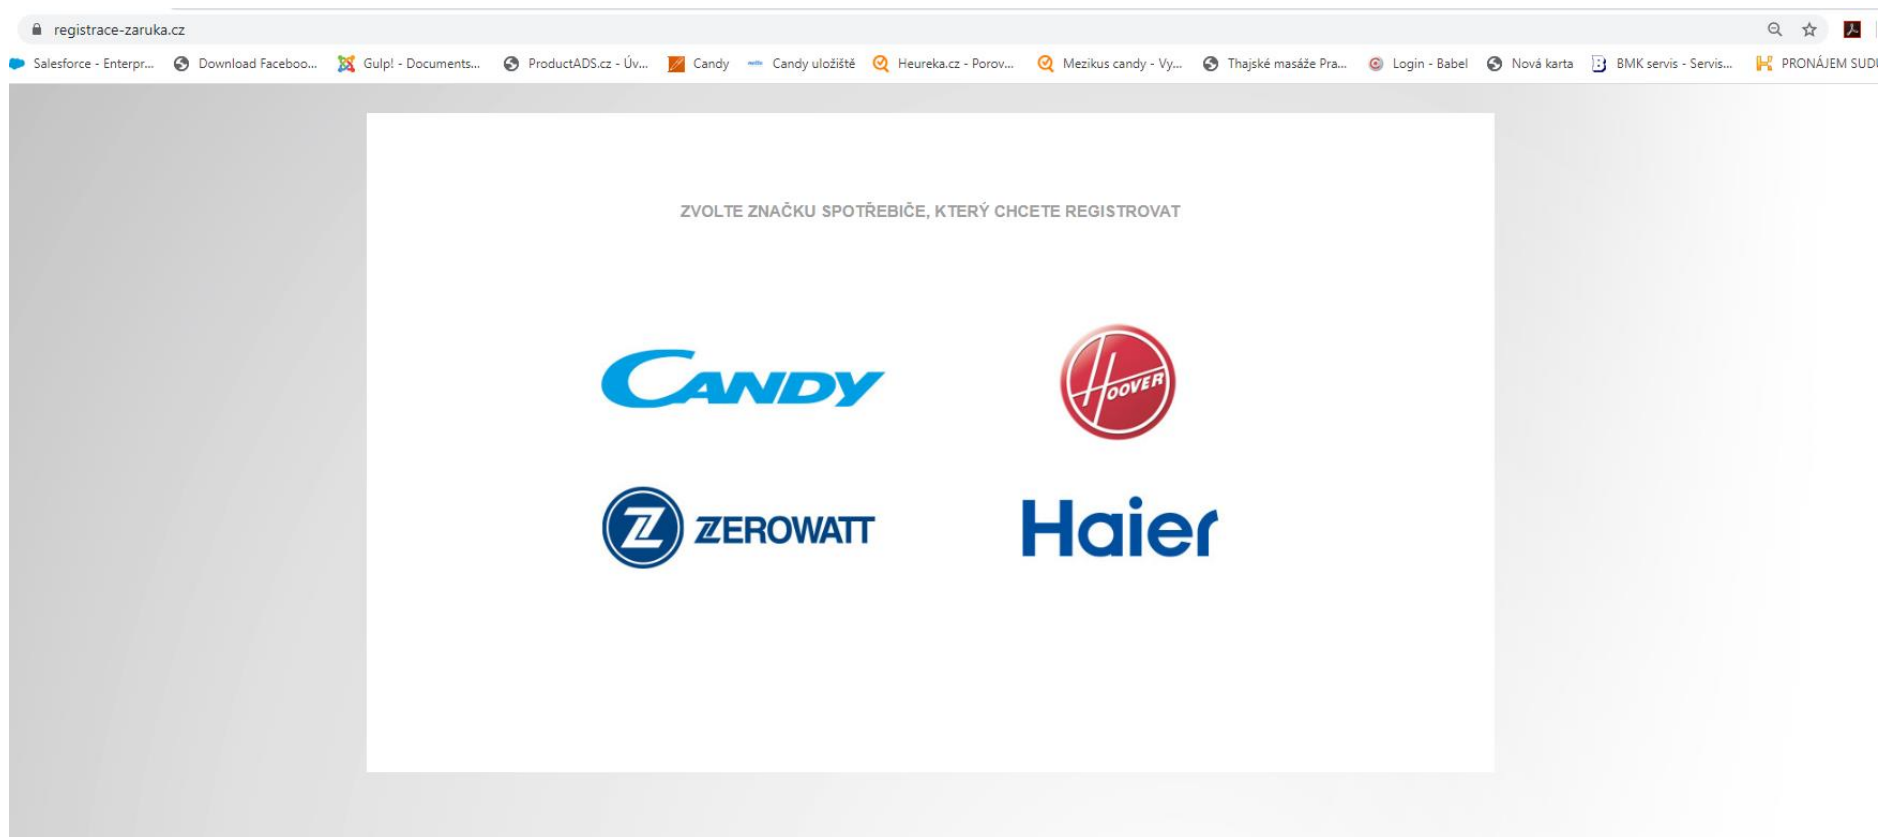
registrace-zaruka.cz

Salesforce - Enterpr... Download Faceboo... Gulp! - Documents... ProductADS.cz - Úv... Candy Candy uložiště Heureka.cz - Porov... Mezikus candy - Vy... Thajské masáže Pra... Login - Babel Nová karta BMK servis - Servis... PRONÁJEM SUD

ZVOLTE ZNAČKU SPOTŘEBIČE, KTERÝ CHCETE REGISTROVAT

CANDY

HOOVER

ZEROWATT

Haier